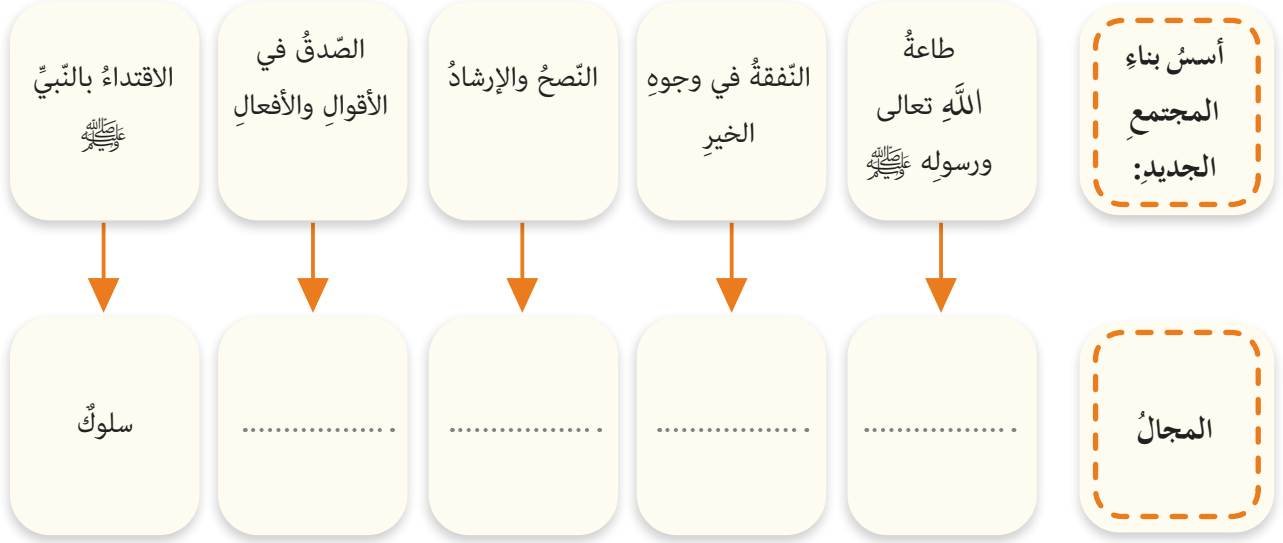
أسسُ بناءِ المجتمعِ الجديدِ:

طاعةُ اللّهِ تعالى ورسولِه ﷺ

النّفقةُ في وجوهِ الخيرِ

النّصحُ والإرشادُ

الصّدقُ في الأقوالِ والأفعالِ

الاقتداءُ بالنّبيِّ ﷺ

المجالُ

..................

..................

..................

..................

سلوكٌ